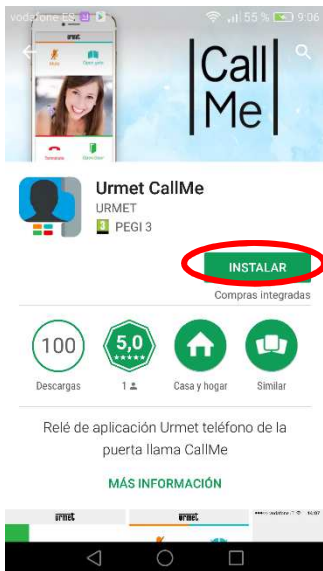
vodafone ES 55 % 9:06

urmet
Mute Open gate
Terminate Open door

Call Me

Urmet CallMe
URMET
PEGI 3

INSTALAR
Compras integradas

100
Descargas

5,0
★★★★★
1

Casa y hogar

Similar

Relé de aplicación Urmet teléfono de la puerta llama CallMe

MÁS INFORMACIÓN

urmet
urmet
vodafone 16:07